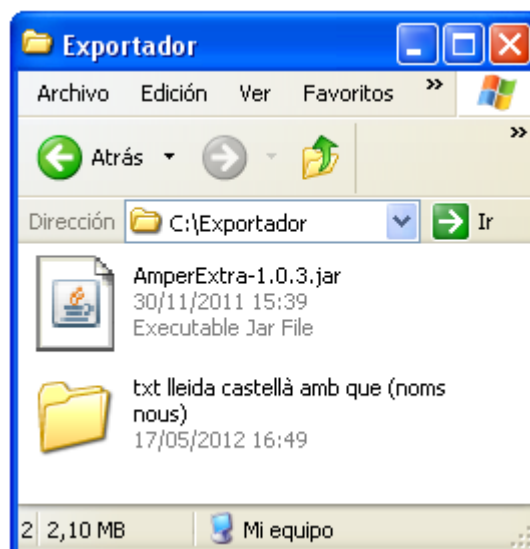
Exportador

Archivo Edición Ver Favoritos »

Atrás »

Dirección C:\Exportador Ir

AmperExtra-1.0.3.jar
30/11/2011 15:39
Executable Jar File

txt lleida castellà amb que (noms nous)
17/05/2012 16:49

2 2,10 MB Mi equipo